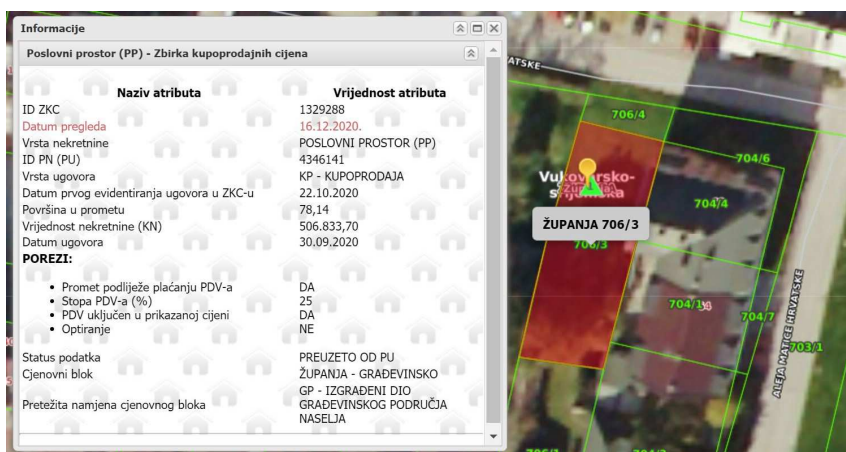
Informacije

Poslovni prostor (PP) - Zbirka kupoprodajnih cijena

| Naziv atributa | Vrijednost atributa |
|---|---|
| ID ZKC | 1329288 |
| Datum pregleda | 16.12.2020. |
| Vrsta nekretnine | POSLOVNI PROSTOR (PP) |
| ID PN (PU) | 4346141 |
| Vrsta ugovora | KP - KUPOPRODAJA |
| Datum prvog evidentiranja ugovora u ZKC-u | 22.10.2020 |
| Površina u prometu | 78,14 |
| Vrijednost nekretnine (KN) | 506.833,70 |
| Datum ugovora | 30.09.2020 |

POREZI:

| | |
|---|---|
| • Promet podliježe plaćanju PDV-a | DA |
| • Stopa PDV-a (%) | 25 |
| • PDV uključen u prikazanoj cijeni | DA |
| • Optiranje | NE |

| | |
|---|---|
| Status podatka | PREUZETO OD PU |
| Cjenovni blok | ŽUPANJA - GRAĐEVINSKO |
| Pretežita namjena cjenovnog bloka | GP - IZGRAĐENI DIO GRAĐEVINSKOG PODRUČJA NASELJA |

ATSKE
706/4
704/6
Vukovarsko-srijemska
Županija
704/4
ŽUPANJA 706/3
706/3
704/1
704/7
ALEJA MATICE HRVATSKE
703/1
706/1